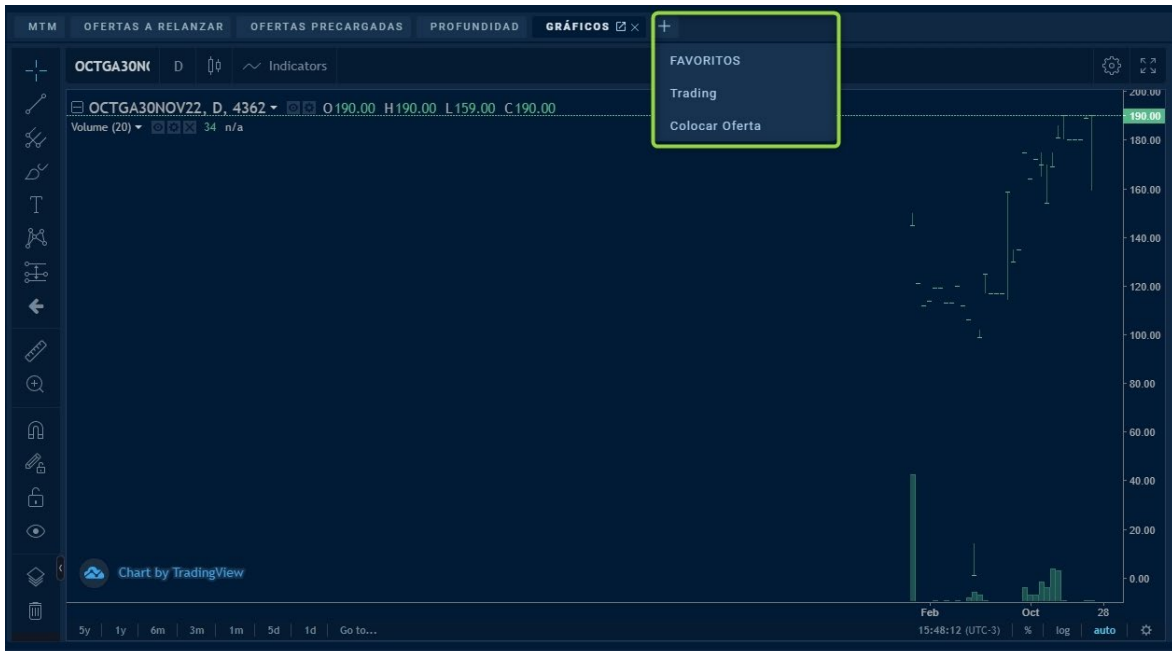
MTM OFERTAS A RELANZAR OFERTAS PRECARGADAS PROFUNDIDAD GRÁFICOS × +

FAVORITOS
Trading
Colocar Oferta

OCTGA30N( D Indicators

OCTGA30NOV22, D, 4362 O190.00 H190.00 L159.00 C190.00
Volume (20) 34 n/a

200.00
190.00
180.00
160.00
140.00
120.00
100.00
80.00
60.00
40.00
20.00
0.00

Chart by TradingView

Feb Oct 28

5y 1y 6m 3m 1m 5d 1d Go to...
15:48:12 (UTC-3) % log auto